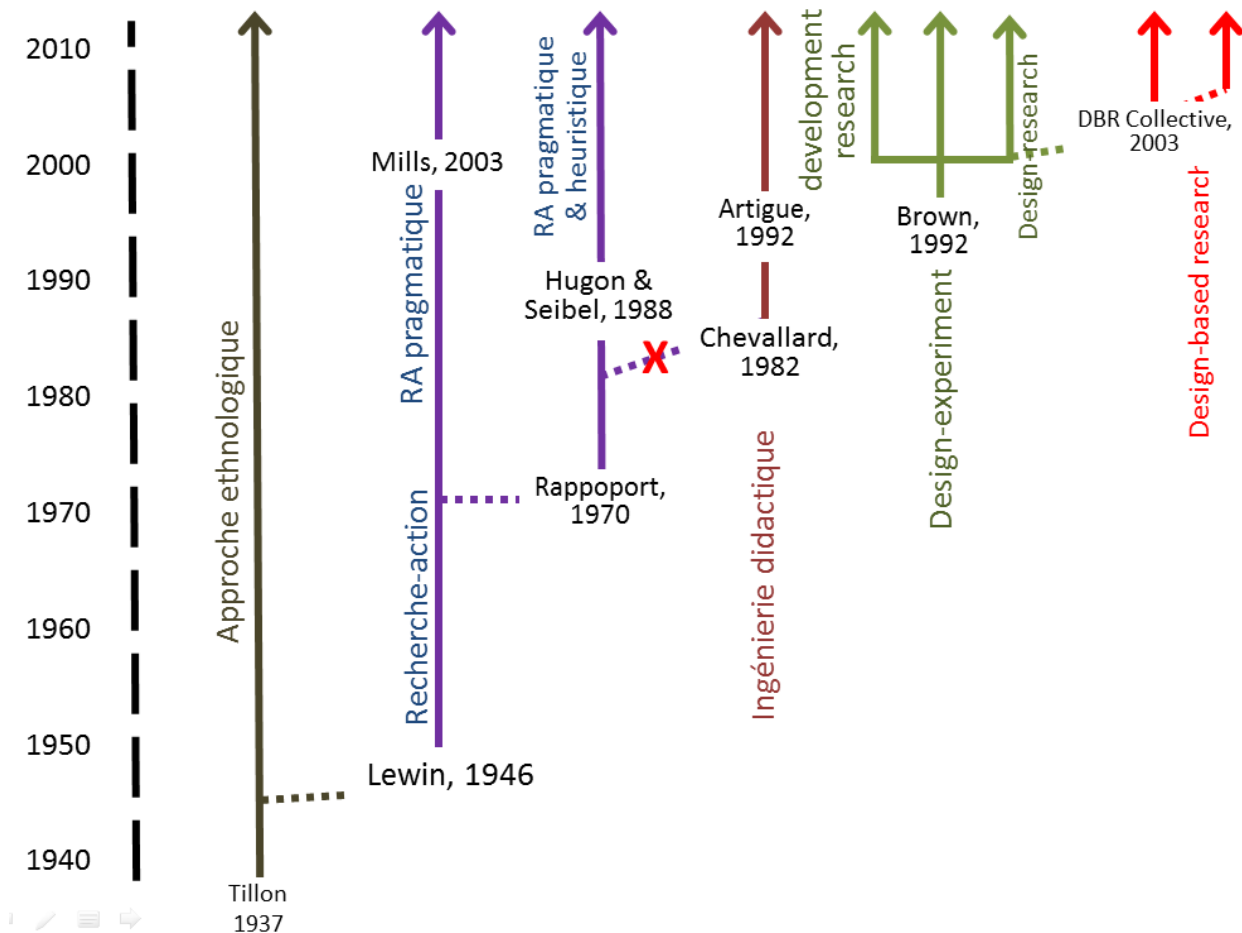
2010
2000
1990
1980
1970
1960
1950
1940

Approche ethnologique

Tillon 1937

Lewin, 1946

Recherche-action RA pragmatique

Mills, 2003

Rappoport, 1970

RA pragmatique & heuristique

Hugon & Seibel, 1988

X

Chevallard, 1982

Artigue, 1992

Ingénierie didactique

development research

Brown, 1992

Design-experiment

Design-research

DBR Collective, 2003

Design-based research